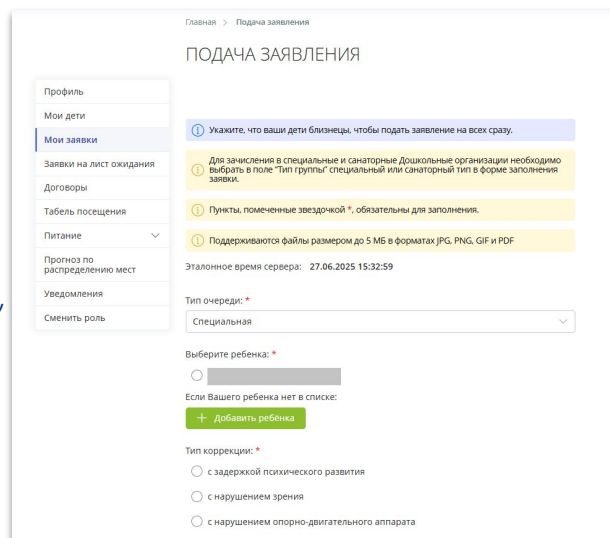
Главная > Подача заявления

ПОДАЧА ЗАЯВЛЕНИЯ

Профиль
Мои дети
Мои заявки
Заявки на лист ожидания
Договоры
Табель посещения
Питание
Прогноз по распределению мест
Уведомления
Сменить роль

Укажите, что ваши дети близнецы, чтобы подать заявление на всех сразу.

Для зачисления в специальные и санаторные Дошкольные организации необходимо выбрать в поле "Тип группы" специальный или санаторный тип в форме заполнения заявки.

Пункты, помеченные звездочкой *, обязательны для заполнения.

Поддерживаются файлы размером до 5 МБ в форматах JPG, PNG, GIF и PDF

Эталонное время сервера: 27.06.2025 15:32:59

Тип очереди: *
Специальная

Выберите ребенка: *

Если Вашего ребенка нет в списке:
+ Добавить ребёнка

Тип коррекции: *
с задержкой психического развития
с нарушением зрения
с нарушением опорно-двигательного аппарата